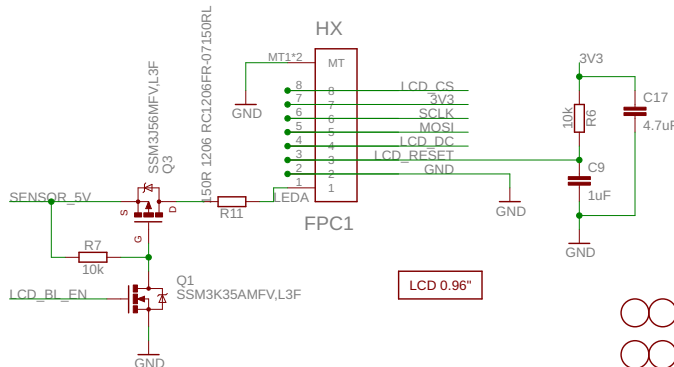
HX

MT1*2 MT

GND

8 8 LCD_CS
7 7 3V3
6 6 SCLK
5 5 MOSI
4 4 LCD_DC
3 3 LCD_RESET
2 2 GND
1 1

LEDA

FPC1

GND

3V3

10k R6

C17 4.7uF

C9 1uF

GND

SSM3J56MFV,L3F Q3

150R 1206 RC1206FR-07150RL

R11

SENSOR_5V

S D G

R7 10k

Q1 SSM3K35AMFV,L3F

LCD_BL_EN

GND

LCD 0.96"